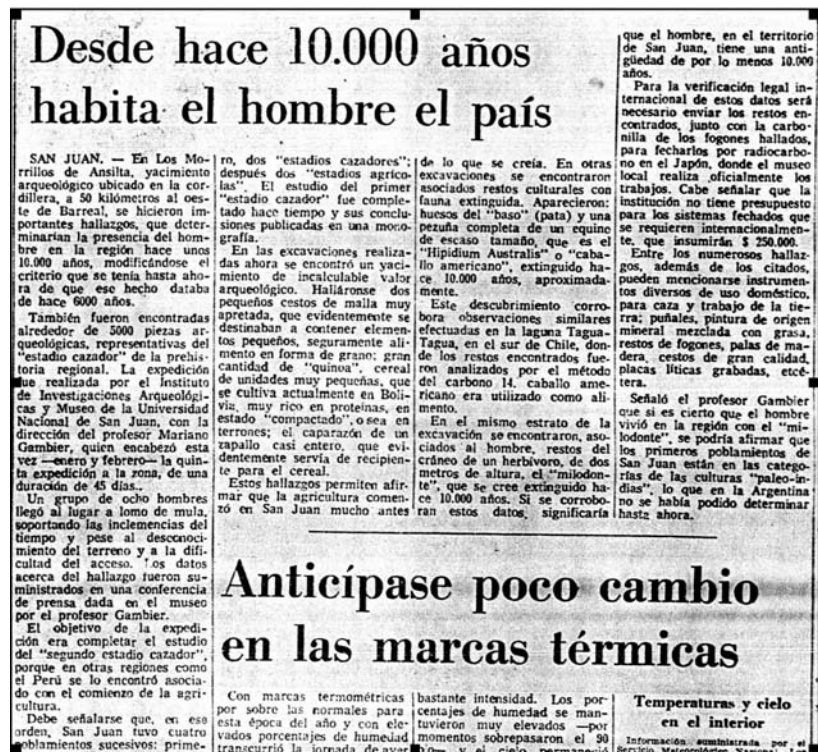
Desde hace 10.000 años habita el hombre el país

SAN JUAN. — En Los Morrillos de Ansilta, yacimiento arqueológico ubicado en la cordillera, a 50 kilómetros al oeste de Barreal, se hicieron importantes hallazgos, que determinarían la presencia del hombre en la región hace unos 10.000 años, modificándose el criterio que se tenía hasta ahora de que ese hecho databa de hace 6000 años.

También fueron encontradas alrededor de 5000 piezas arqueológicas, representativas del "estadio cazador" de la prehistoria regional. La expedición fue realizada por el Instituto de Investigaciones Arqueológicas y Museo de la Universidad Nacional de San Juan, con la dirección del profesor Mariano Gambier, quien encabezó esta vez —enero y febrero— la quinta expedición a la zona, de una duración de 45 días.

Un grupo de ocho hombres llegó al lugar a lomo de mula, soportando las inclemencias del tiempo y pese al desconocimiento del terreno y a la dificultad del acceso. Los datos acerca del hallazgo fueron suministrados en una conferencia de prensa dada en el museo por el profesor Gambier.

El objetivo de la expedición era completar el estudio del "segundo estadio cazador", porque en otras regiones como el Perú se lo encontró asociado con el comienzo de la agricultura.

Debe señalarse que, en ese orden, San Juan tuvo cuatro poblamientos sucesivos: primero, dos "estadios cazadores"; después dos "estadios agrícolas". El estudio del primer "estadio cazador" fue completado hace tiempo y sus conclusiones publicadas en una monografía.

En las excavaciones realizadas ahora se encontró un yacimiento de incalculable valor arqueológico. Halláronse dos pequeños cestos de malla muy apretada, que evidentemente se destinaban a contener elementos pequeños, en forma segura alimento en forma de grano; gran cantidad de "quinoa", cereal de unidades muy pequeñas, que se cultiva actualmente en Bolivia, muy rico en proteínas, en estado "compactado", o sea en terrones; el caparazón de un zapallo casi entero, que evidentemente servía de recipiente para el cereal.

Estos hallazgos permiten afirmar que la agricultura comenzó en San Juan mucho antes de lo que se creía. En otras excavaciones se encontraron asociados restos culturales con fauna extinguida. Aparecieron: huesos del "baso" (pata) y una pezuña completa de un equino de escaso tamaño, que es el "Hipidium Australis" o "caballo americano", extinguido hace 10.000 años, aproximadamente.

Este descubrimiento corrobora observaciones similares efectuadas en la laguna Tagua-Tagua, en el sur de Chile, donde los restos encontrados fueron analizados por el método del carbono 14. caballo americano era utilizado como alimento.

En el mismo estrato de la excavación se encontraron, asociados al hombre, restos del cráneo de un herbívoro, de dos metros de altura, el "milodonte", que se cree extinguido hace 10.000 años. Si se corroboran estos datos, significaría que el hombre, en el territorio de San Juan, tiene una antigüedad de por lo menos 10.000 años.

Para la verificación legal internacional de estos datos será necesario enviar los restos encontrados, junto con la carbonilla de los fogones hallados, para fecharlos por radiocarbono en el Japón, donde el museo local realiza oficialmente los trabajos. Cabe señalar que la institución no tiene presupuesto para los sistemas fechados que se requieren internacionalmente, que insumirán $ 250.000.

Entre los numerosos hallazgos, además de los citados, pueden mencionarse instrumentos diversos de uso doméstico, para caza y trabajo de la tierra; puñales, pintura de origen mineral mezclada con grasa, restos de fogones, palas de madera, cestos de gran calidad, placas líticas grabadas, etcétera.

Señaló el profesor Gambier que si es cierto que el hombre vivió en la región con el "milodonte", se podría afirmar que los primeros poblamientos de San Juan están en las categorías de las culturas "paleo-indias", lo que en la Argentina no se había podido determinar hasta ahora.

Anticípase poco cambio en las marcas térmicas

Con marcas termométricas por sobre las normales para esta época del año y con elevados porcentajes de humedad transcurrió la jornada de ayer bastante intensidad. Los porcentajes de humedad se mantuvieron muy elevados —por momentos sobrepasaron el 90 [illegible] y el cielo permaneció

Temperaturas y cielo en el interior

Información suministrada por el Servicio Meteorológico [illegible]